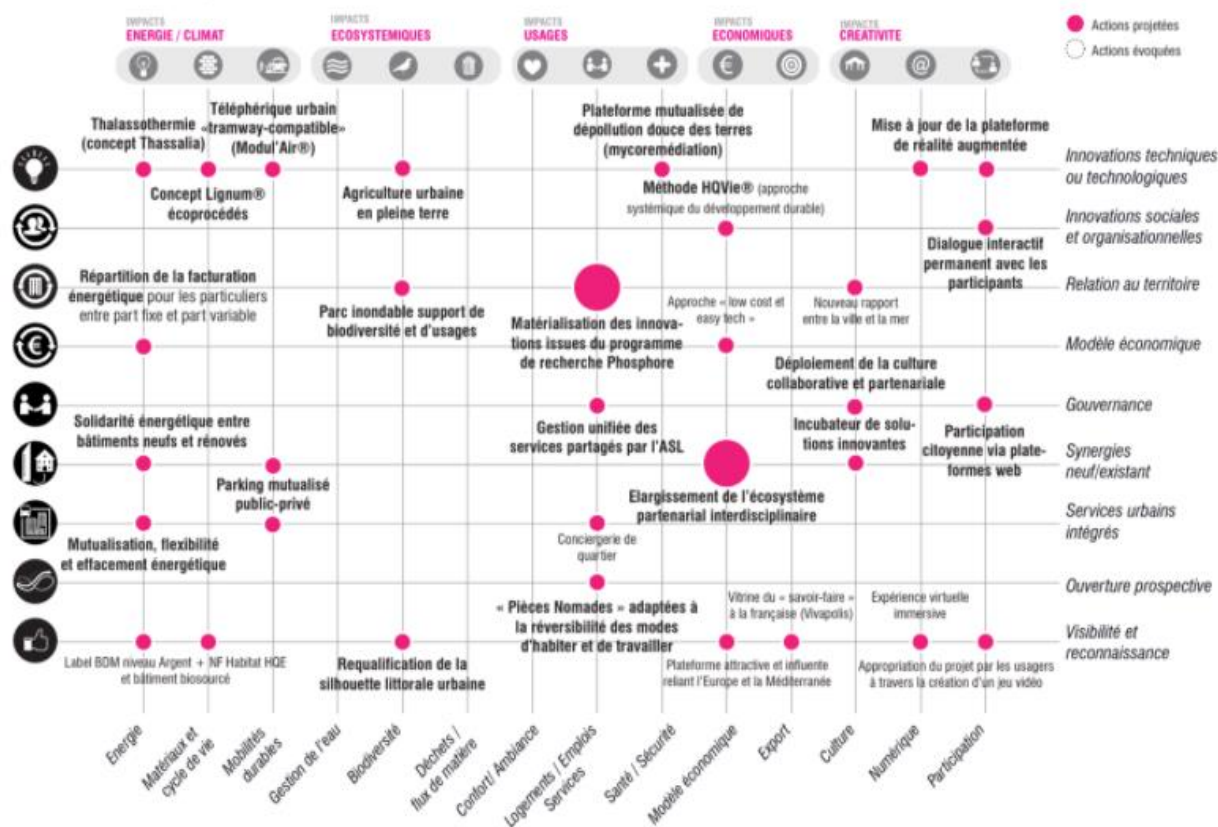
IMPACTS
ENERGIE / CLIMAT

IMPACTS
ECOSYSTEMIQUES

IMPACTS
USAGES

IMPACTS
ECONOMIQUES

IMPACTS
CREATIVITE

Actions projetées
Actions évoquées

Thalassothermie (concept Thassalia)

Téléphérique urbain «tramway-compatible» (Modul'Air®)

Plateforme mutualisée de dépollution douce des terres (mycoremédiation)

Mise à jour de la plateforme de réalité augmentée

Innovations techniques ou technologiques

Concept Lignum® écoprocédés

Agriculture urbaine en pleine terre

Méthode HQVie® (approche systémique du développement durable)

Innovations sociales et organisationnelles

Dialogue interactif permanent avec les participants

Répartition de la facturation énergétique pour les particuliers entre part fixe et part variable

Parc inondable support de biodiversité et d'usages

Approche « low cost et easy tech »

Nouveau rapport entre la ville et la mer

Relation au territoire

Matérialisation des innovations issues du programme de recherche Phosphore

Modèle économique

Déploiement de la culture collaborative et partenariale

Gouvernance

Solidarité énergétique entre bâtiments neufs et rénovés

Gestion unifiée des services partagés par l'ASL

Incubateur de solutions innovantes

Participation citoyenne via plateformes web

Synergies neuf/existant

Parking mutualisé public-privé

Elargissement de l'écosystème partenarial interdisciplinaire

Services urbains intégrés

Mutualisation, flexibilité et effacement énergétique

Conciergerie de quartier

Ouverture prospective

« Pièces Nomades » adaptées à la réversibilité des modes d'habiter et de travailler

Vitrine du « savoir-faire » à la française (Vivapolis)

Expérience virtuelle immersive

Visibilité et reconnaissance

Label BDM niveau Argent + NF Habitat HQE et bâtiment biosourcé

Requalification de la silhouette littorale urbaine

Plateforme attractive et influente reliant l'Europe et la Méditerranée

Appropriation du projet par les usagers à travers la création d'un jeu vidéo

Energie
Matériaux et cycle de vie
Mobilités durables
Gestion de l'eau
Biodiversité
Déchets / flux de matière
Confort/ Ambiance
Logements / Emplois Services
Santé / Sécurité
Modèle économique
Export
Culture
Numérique
Participation